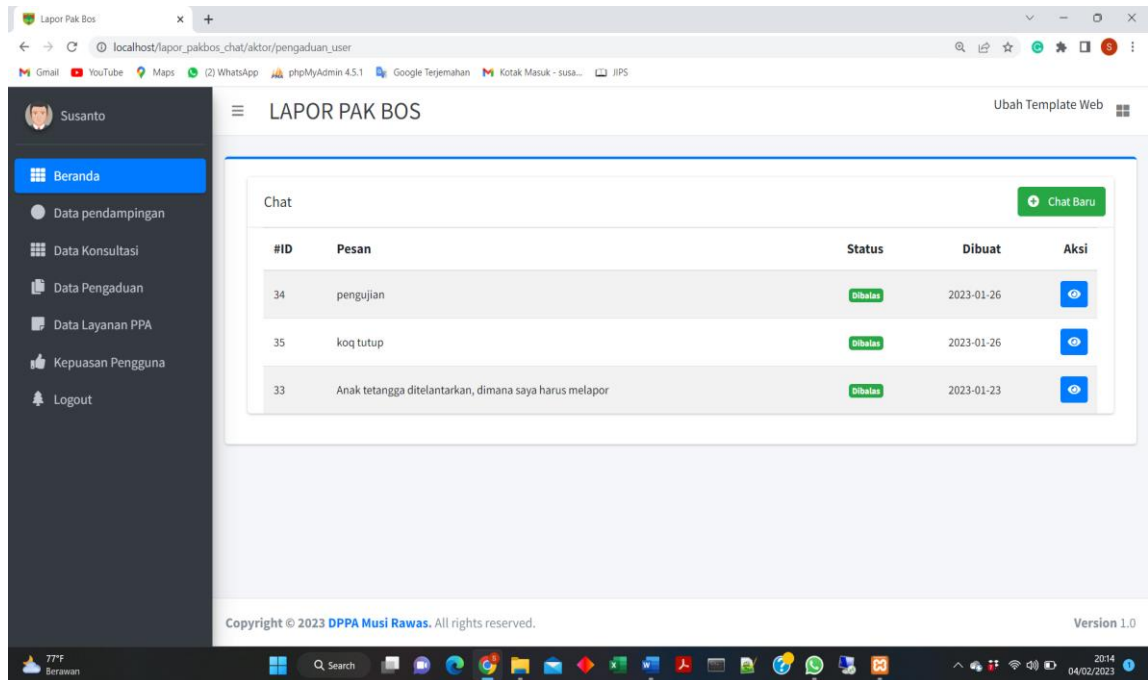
Lapor Pak Bos

localhost/lapor_pakbos_chat/aktor/pengaduan_user

Gmail YouTube Maps (2) WhatsApp phpMyAdmin 4.5.1 Google Terjemahan Kotak Masuk - susa... JIPS

Susanto

Beranda
Data pendampingan
Data Konsultasi
Data Pengaduan
Data Layanan PPA
Kepuasan Pengguna
Logout

LAPOR PAK BOS

Ubah Template Web

Chat

Chat Baru

| #ID | Pesan | Status | Dibuat | Aksi |
|---|---|---|---|---|
| 34 | pengujian | Dibalas | 2023-01-26 | |
| 35 | koq tutup | Dibalas | 2023-01-26 | |
| 33 | Anak tetangga ditelantarkan, dimana saya harus melapor | Dibalas | 2023-01-23 | |

Copyright © 2023 DPPA Musi Rawas. All rights reserved.

Version 1.0

77°F
Berawan

Search

20:14
04/02/2023